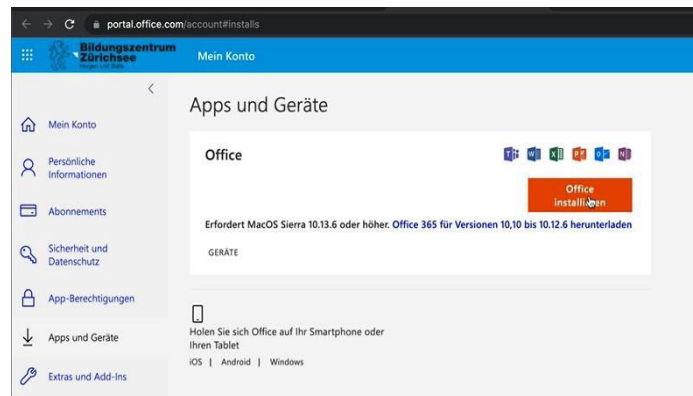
portal.office.com/account#installs

Bildungszentrum Zürichsee

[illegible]

Mein Konto

Mein Konto

Persönliche Informationen

Abonnements

Sicherheit und Datenschutz

App-Berechtigungen

Apps und Geräte

Extras und Add-Ins

Apps und Geräte

Office

Office installieren

Erfordert MacOS Sierra 10.13.6 oder höher. Office 365 für Versionen 10,10 bis 10.12.6 herunterladen

GERÄTE

Holen Sie sich Office auf Ihr Smartphone oder Ihren Tablet

iOS | Android | Windows